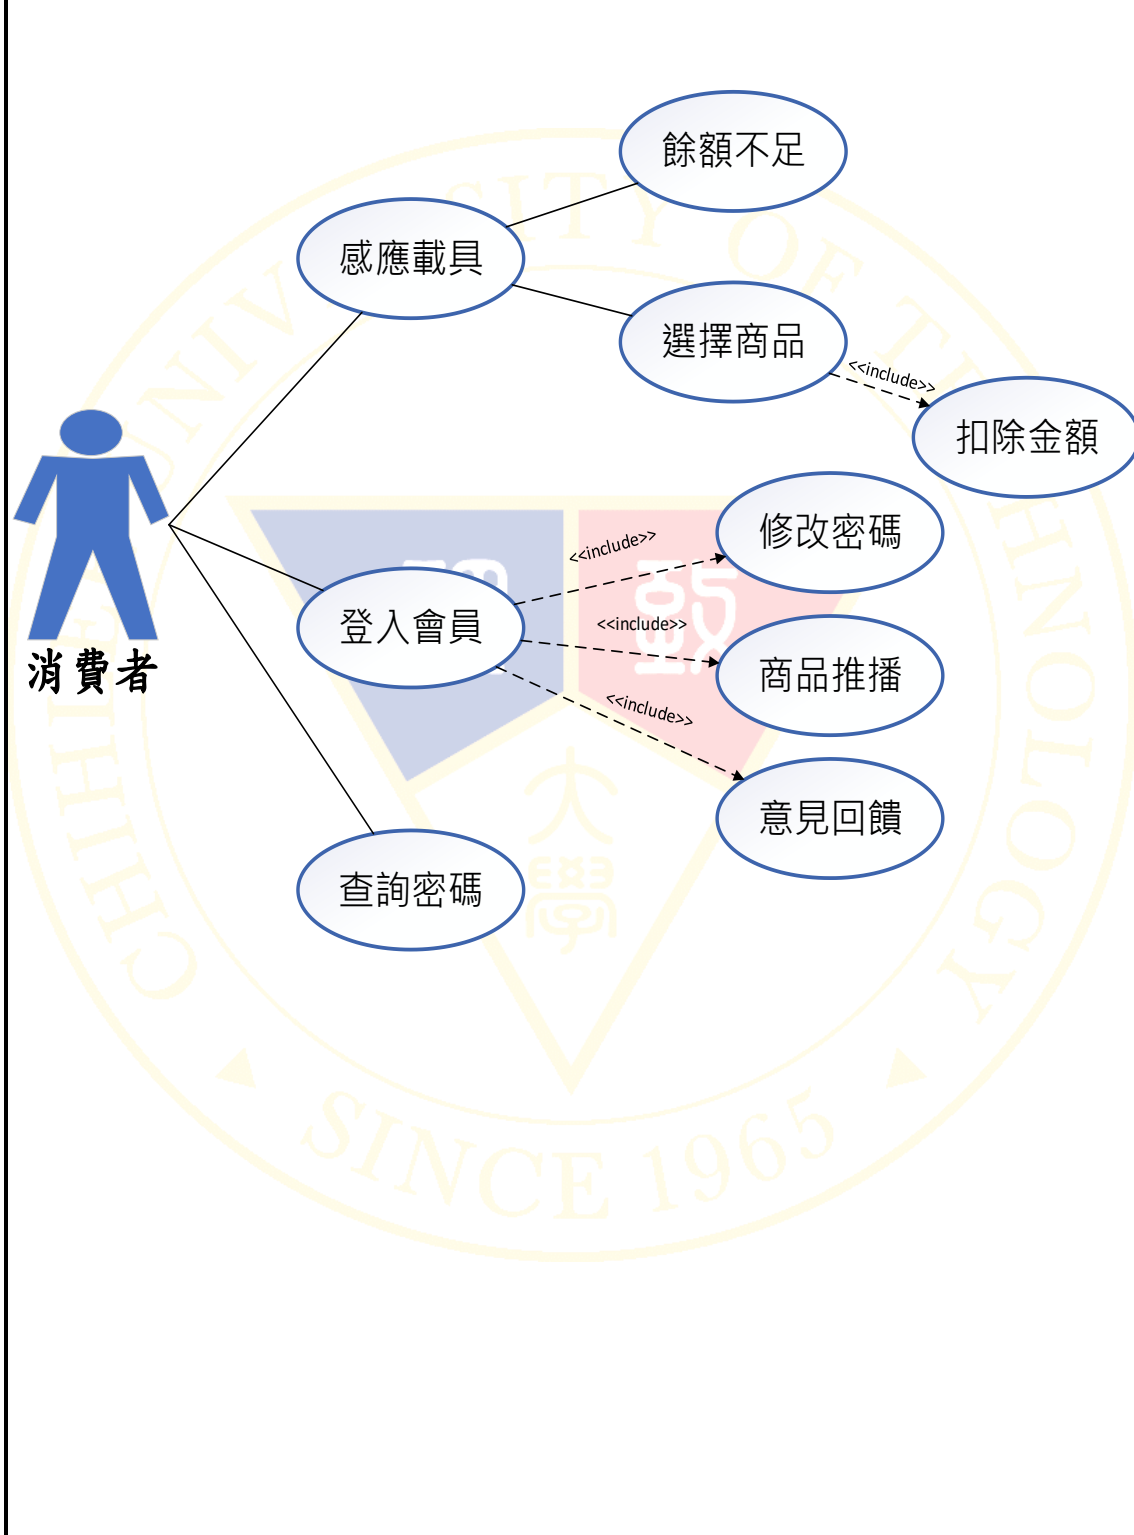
餘額不足

感應載具

選擇商品

<<include>>

扣除金額

修改密碼

<<include>>

登入會員

<<include>>

商品推播

<<include>>

意見回饋

消費者

查詢密碼

UNIVERSITY OF TECHNOLOGY

CHIHHO

SINCE 1965

大學